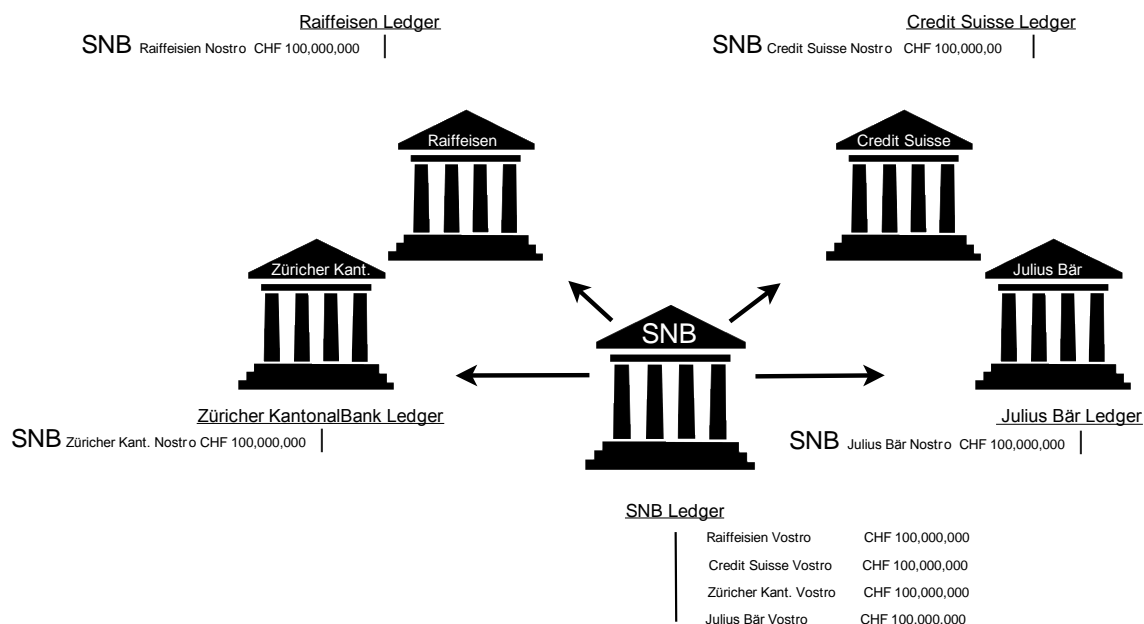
Raiffeisen Ledger
SNB Raiffeisien Nostro CHF 100,000,000

Credit Suisse Ledger
SNB Credit Suisse Nostro CHF 100,000,00

Raiffeisen

Credit Suisse

Züricher Kant.

Julius Bär

SNB

Züricher KantonalBank Ledger
SNB Züricher Kant. Nostro CHF 100,000,000

Julius Bär Ledger
SNB Julius Bär Nostro CHF 100,000,000

SNB Ledger

| | |
|---|---|
| Raiffeisien Vostro | CHF 100,000,000 |
| Credit Suisse Vostro | CHF 100,000,000 |
| Züricher Kant. Vostro | CHF 100,000,000 |
| Julius Bär Vostro | CHF 100.000.000 |